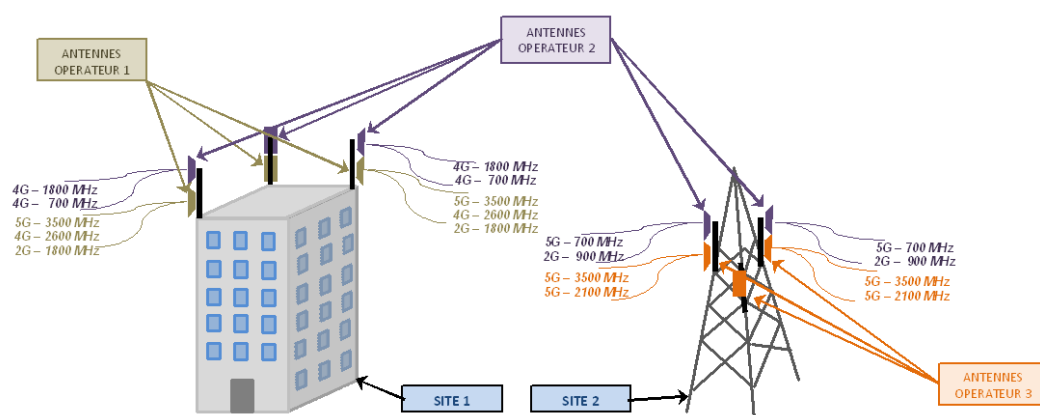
ANTENNES
OPERATEUR 1

ANTENNES
OPERATEUR 2

4G – 1800 MHz
4G – 700 MHz
5G – 3500 MHz
4G – 2600 MHz
2G – 1800 MHz

4G – 1800 MHz
4G – 700 MHz
5G – 3500 MHz
4G – 2600 MHz
2G – 1800 MHz

5G – 700 MHz
2G – 900 MHz
5G – 3500 MHz
5G – 2100 MHz

5G – 700 MHz
2G – 900 MHz
5G – 3500 MHz
5G – 2100 MHz

SITE 1

SITE 2

ANTENNES
OPERATEUR 3